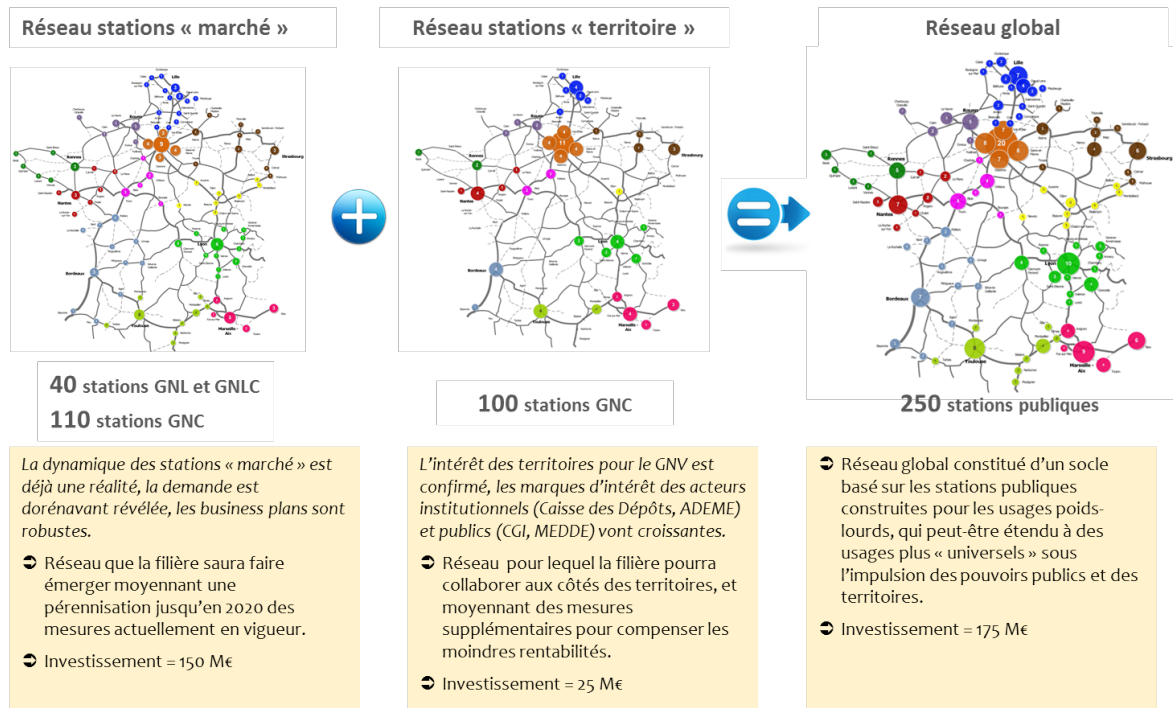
Réseau stations « marché »

40 stations GNL et GNLC
110 stations GNC

La dynamique des stations « marché » est déjà une réalité, la demande est dorénavant révélée, les business plans sont robustes.

➲ Réseau que la filière saura faire émerger moyennant une pérennisation jusqu'en 2020 des mesures actuellement en vigueur.

➲ Investissement = 150 M€

Réseau stations « territoire »

100 stations GNC

L'intérêt des territoires pour le GNV est confirmé, les marques d'intérêt des acteurs institutionnels (Caisse des Dépôts, ADEME) et publics (CGI, MEDDE) vont croissantes.

➲ Réseau pour lequel la filière pourra collaborer aux côtés des territoires, et moyennant des mesures supplémentaires pour compenser les moindres rentabilités.

➲ Investissement = 25 M€

Réseau global

250 stations publiques

➲ Réseau global constitué d'un socle basé sur les stations publiques construites pour les usages poids-lourds, qui peut-être étendu à des usages plus « universels » sous l'impulsion des pouvoirs publics et des territoires.

➲ Investissement = 175 M€